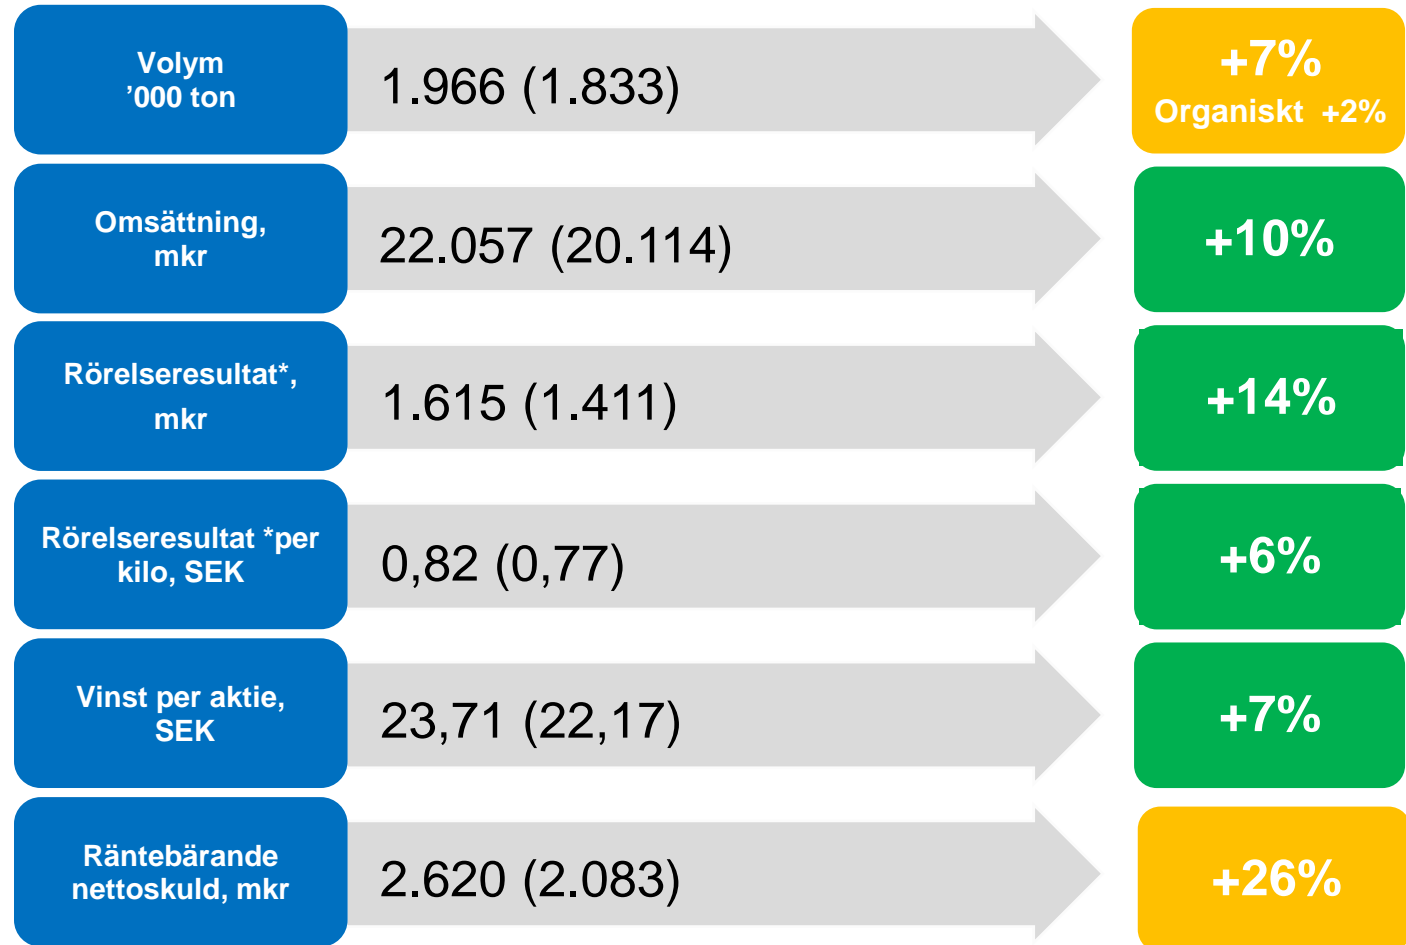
Volym
’000 ton

1.966 (1.833)

+7%
Organiskt +2%

Omsättning, mkr

22.057 (20.114)

+10%

Rörelseresultat*, mkr

1.615 (1.411)

+14%

Rörelseresultat *per kilo, SEK

0,82 (0,77)

+6%

Vinst per aktie, SEK

23,71 (22,17)

+7%

Räntebärande nettoskuld, mkr

2.620 (2.083)

+26%